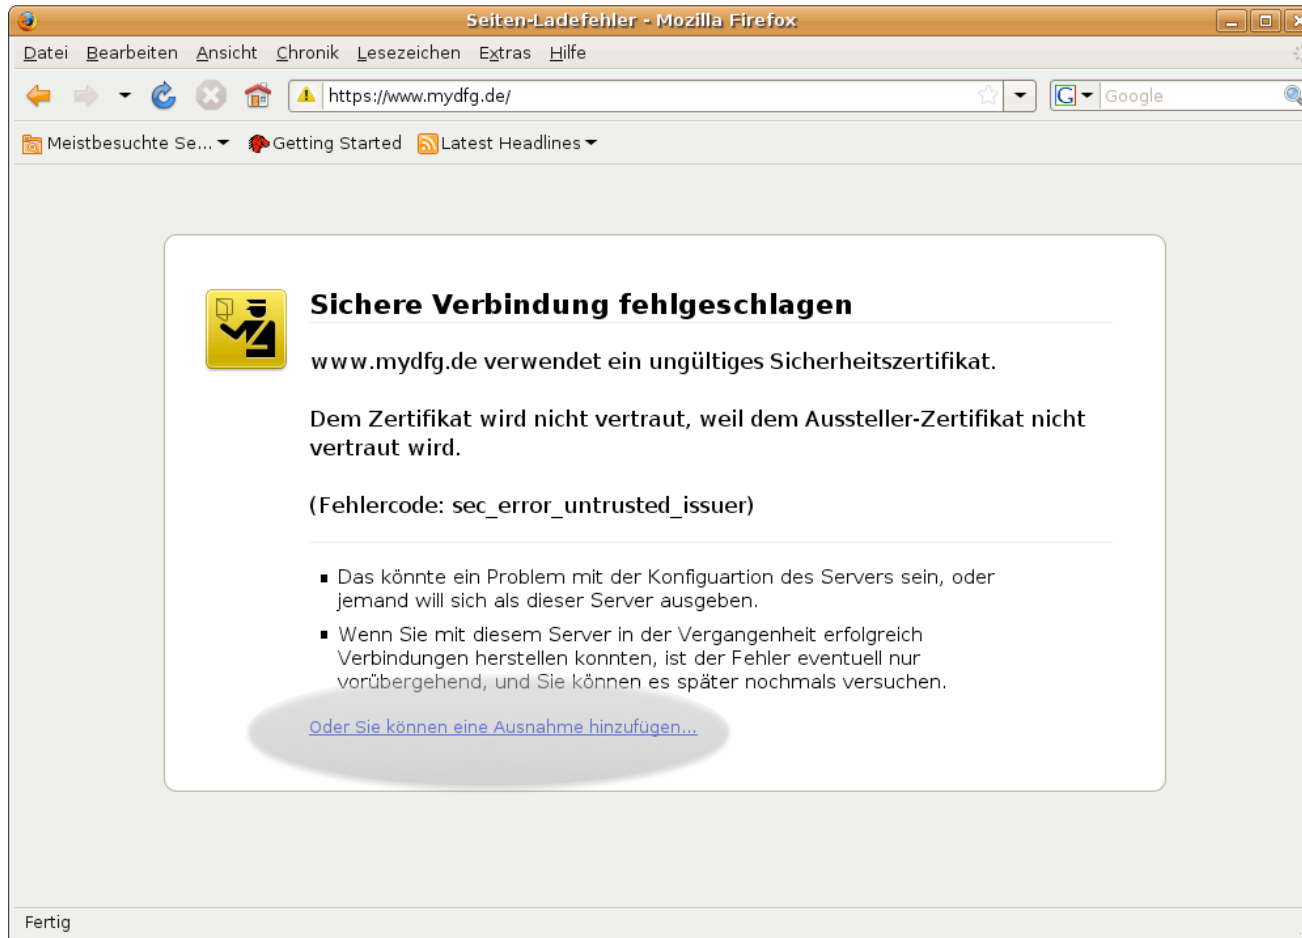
Seiten-Ladefehler - Mozilla Firefox

Datei Bearbeiten Ansicht Chronik Lesezeichen Extras Hilfe

https://www.mydfg.de/

Google

Meistbesuchte Se... Getting Started Latest Headlines

Sichere Verbindung fehlgeschlagen

www.mydfg.de verwendet ein ungültiges Sicherheitszertifikat.

Dem Zertifikat wird nicht vertraut, weil dem Aussteller-Zertifikat nicht vertraut wird.

(Fehlercode: sec_error_untrusted_issuer)

- Das könnte ein Problem mit der Konfiguartion des Servers sein, oder jemand will sich als dieser Server ausgeben.
- Wenn Sie mit diesem Server in der Vergangenheit erfolgreich Verbindungen herstellen konnten, ist der Fehler eventuell nur vorübergehend, und Sie können es später nochmals versuchen.

Oder Sie können eine Ausnahme hinzufügen...

Fertig